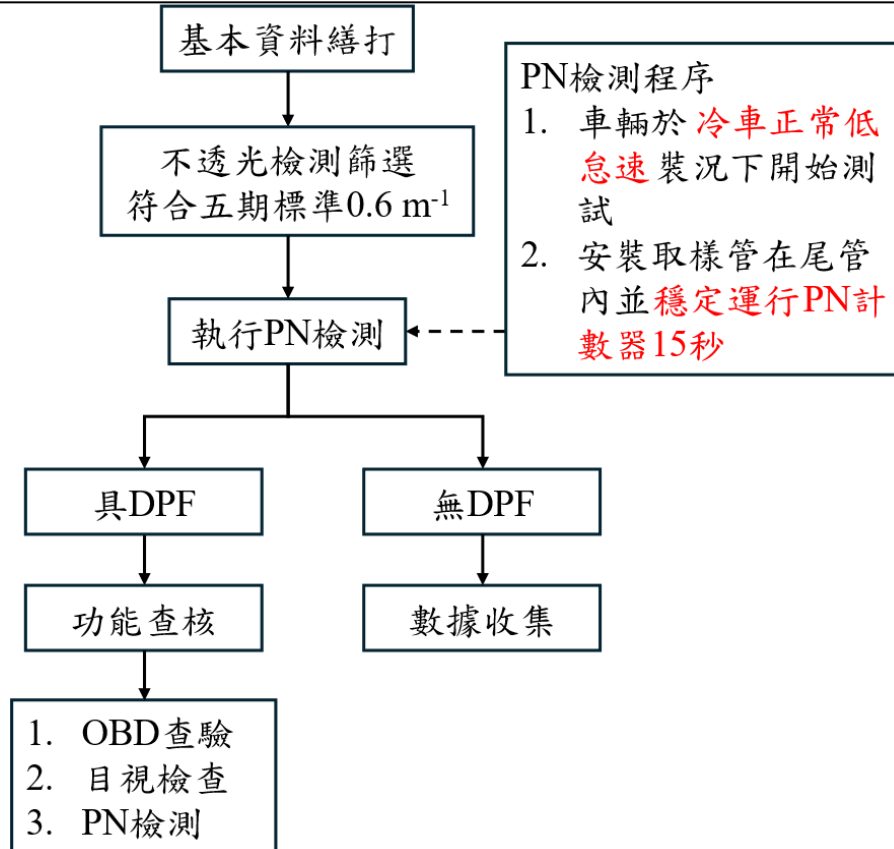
基本資料繕打

不透光檢測篩選
符合五期標準0.6 m$^{-1}$

PN檢測程序
1. 車輛於冷車正常低怠速裝況下開始測試
2. 安裝取樣管在尾管內並穩定運行PN計數器15秒

執行PN檢測

具DPF

無DPF

功能查核

數據收集

1. OBD查驗
2. 目視檢查
3. PN檢測